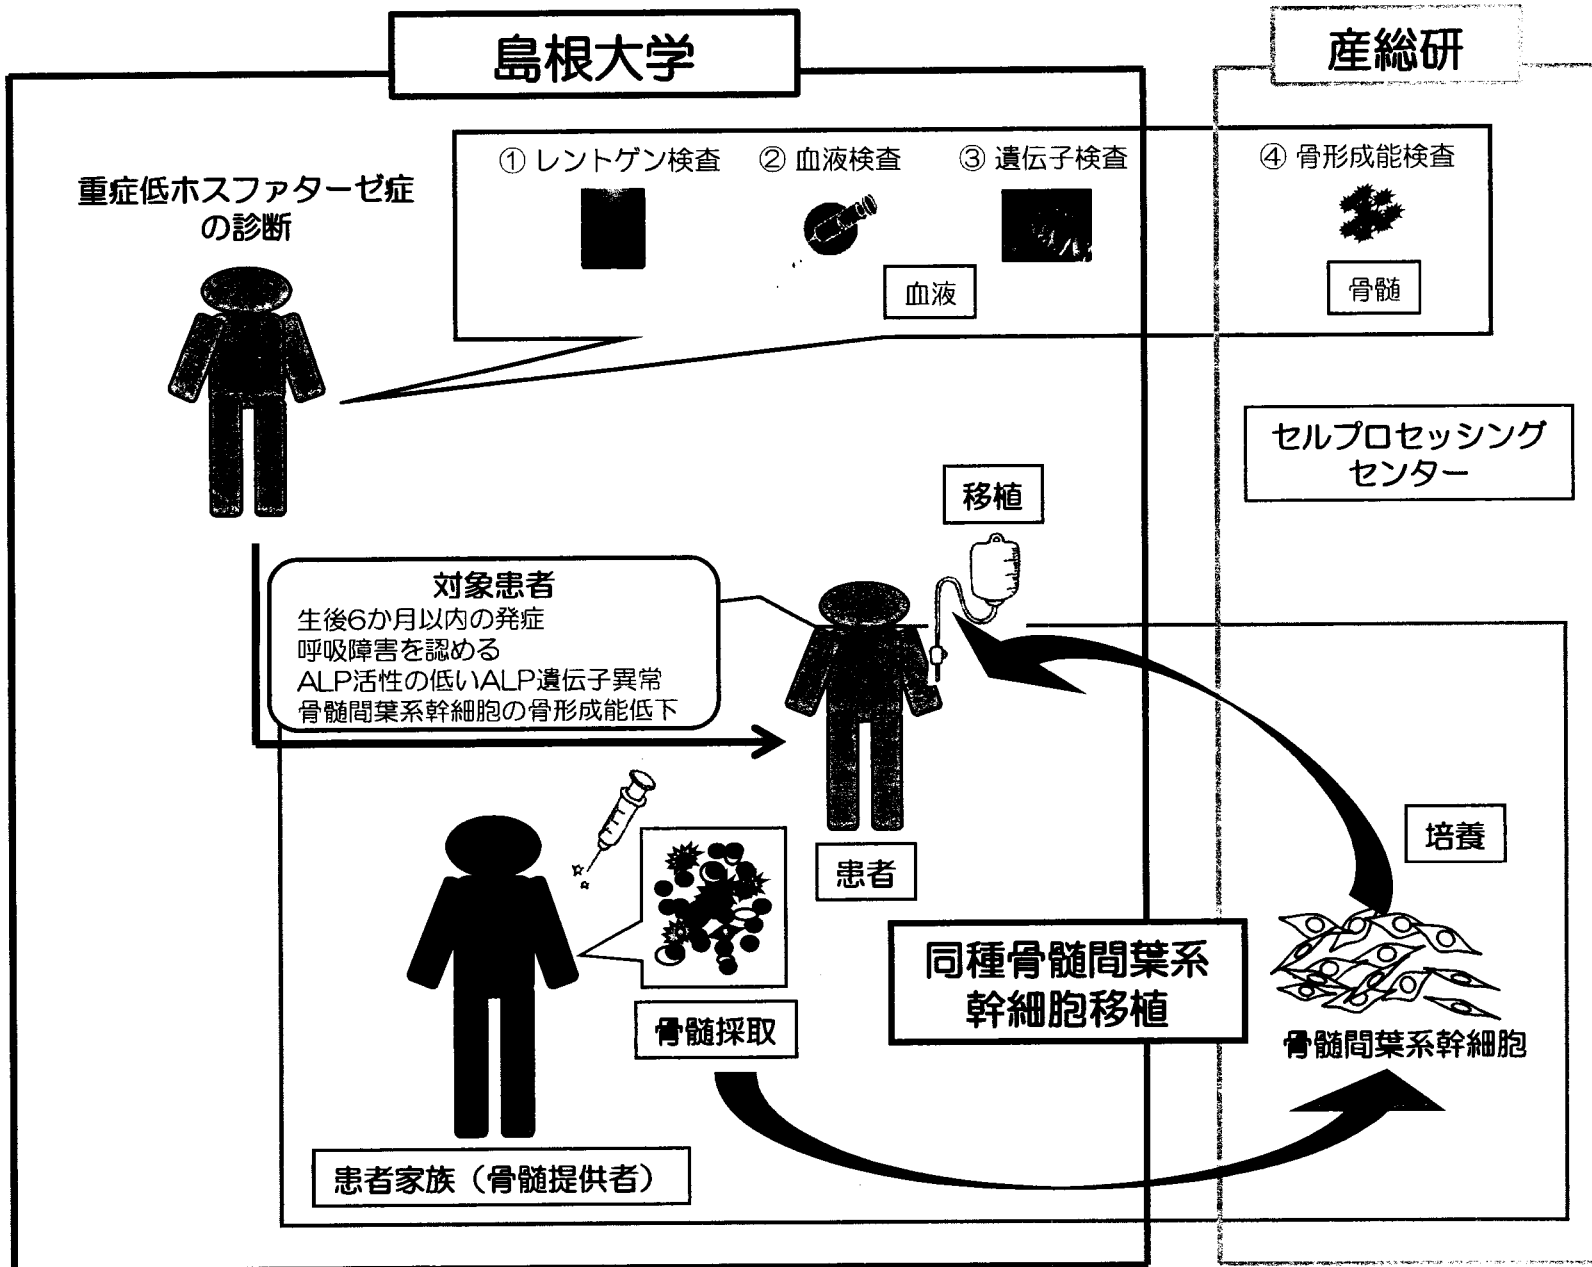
島根大学

産総研

重症低ホスファターゼ症の診断

① レントゲン検査　② 血液検査　③ 遺伝子検査

④ 骨形成能検査

血液

骨髄

セルプロセッシングセンター

移植

対象患者
生後6か月以内の発症
呼吸障害を認める
ALP活性の低いALP遺伝子異常
骨髄間葉系幹細胞の骨形成能低下

培養

患者

同種骨髄間葉系幹細胞移植

骨髄間葉系幹細胞

骨髄採取

患者家族（骨髄提供者）